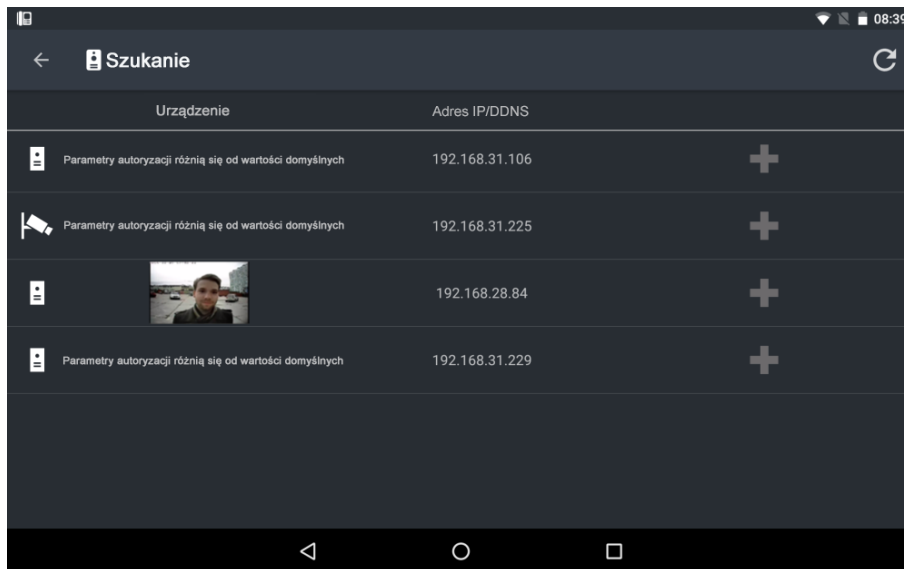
08:39

Szukanie

| Urządzenie | Adres IP/DDNS |
|---|---|
| Parametry autoryzacji różnią się od wartości domyślnych | 192.168.31.106 |
| Parametry autoryzacji różnią się od wartości domyślnych | 192.168.31.225 |
| | 192.168.28.84 |
| Parametry autoryzacji różnią się od wartości domyślnych | 192.168.31.229 |